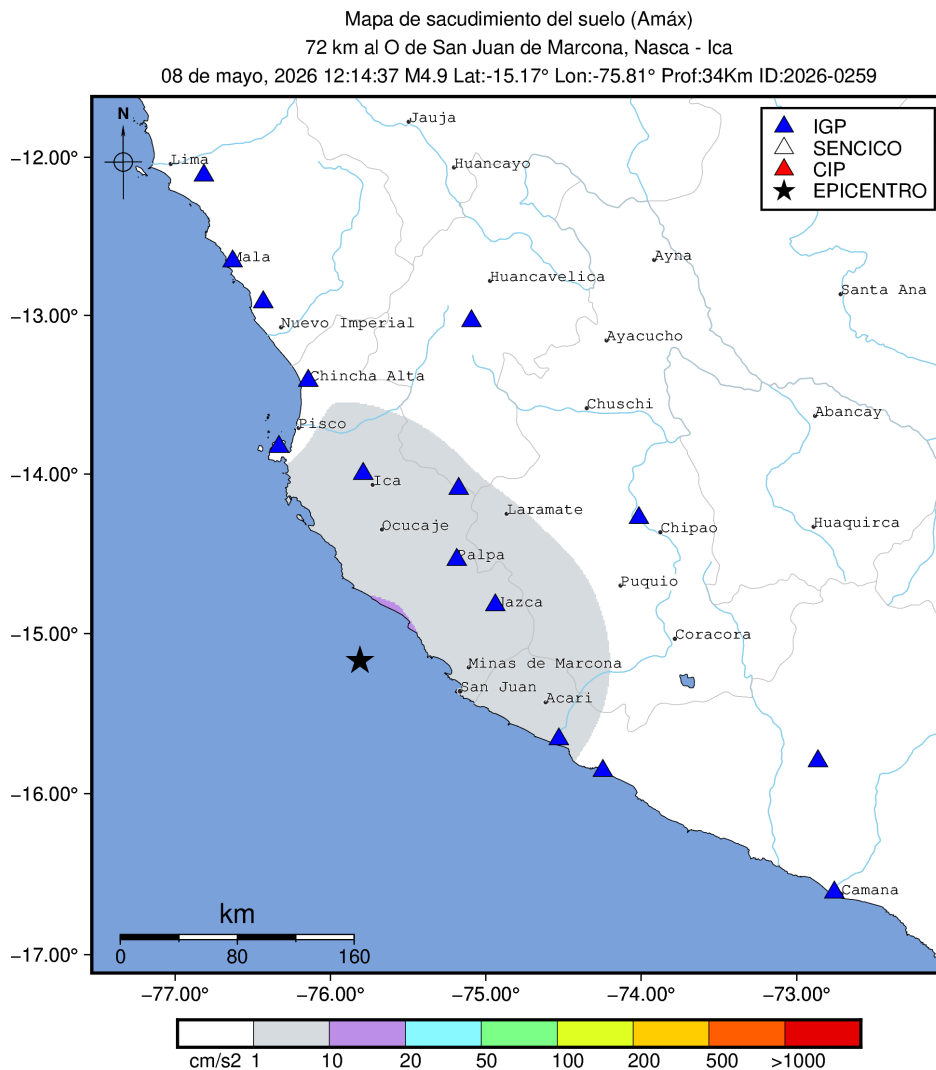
Mapa de sacudimiento del suelo (Amáx)
72 km al O de San Juan de Marcona, Nasca - Ica
08 de mayo, 2026 12:14:37 M4.9 Lat:-15.17° Lon:-75.81° Prof:34Km ID:2026-0259

N

IGP
SENCICO
CIP
EPICENTRO

Jauja
Lima
Huancayo
Mala
Huancavelica
Ayna
Santa Ana
Nuevo Imperial
Ayacucho
Chincha Alta
Chuschi
Abancay
Pisco
Ica
Laramate
Ocucaje
Chipao
Huaquirca
Palpa
Puquio
Nazca
Coracora
Minas de Marcona
San Juan
Acari
Camana

−12.00°
−13.00°
−14.00°
−15.00°
−16.00°
−17.00°

km
0 80 160

−77.00° −76.00° −75.00° −74.00° −73.00°

cm/s2 1 10 20 50 100 200 500 >1000